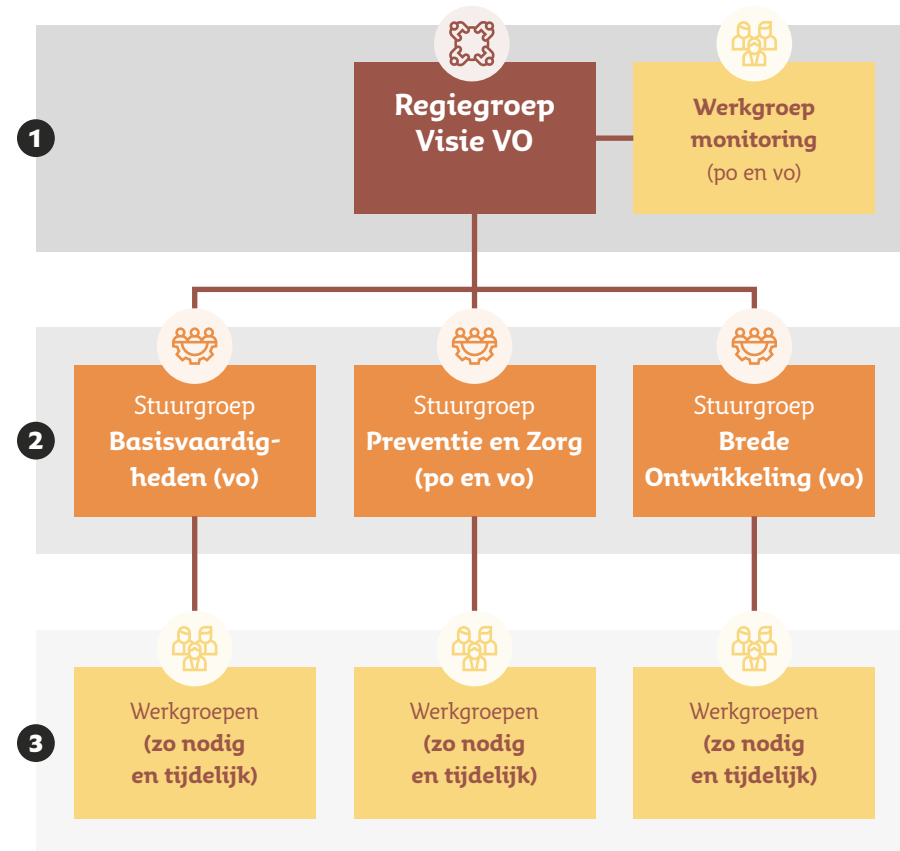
1

Regiegroep Visie VO

Werkgroep monitoring (po en vo)

2

Stuurgroep Basisvaardigheden (vo)

Stuurgroep Preventie en Zorg (po en vo)

Stuurgroep Brede Ontwikkeling (vo)

3

Werkgroepen (zo nodig en tijdelijk)

Werkgroepen (zo nodig en tijdelijk)

Werkgroepen (zo nodig en tijdelijk)